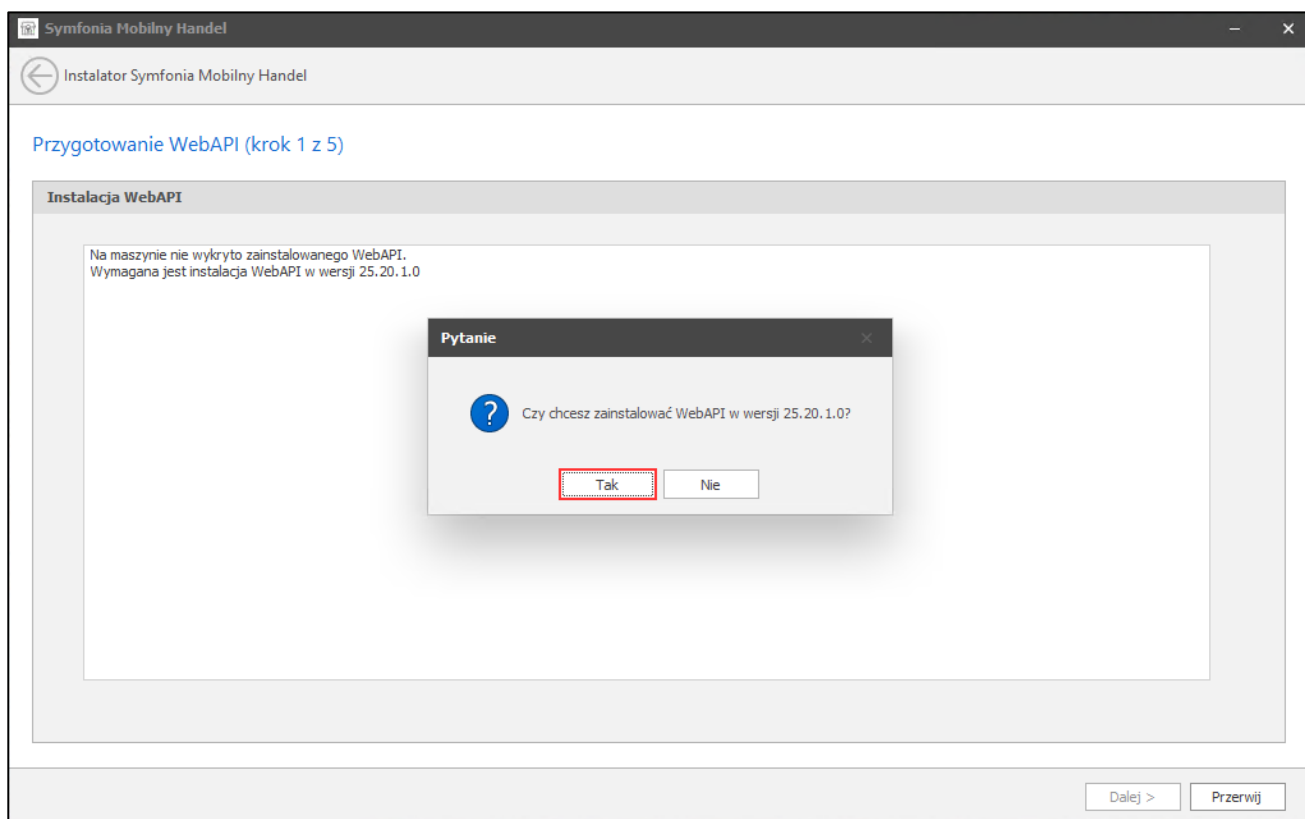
Symfonia Mobilny Handel

Instalator Symfonia Mobilny Handel

Przygotowanie WebAPI (krok 1 z 5)

Instalacja WebAPI

Na maszynie nie wykryto zainstalowanego WebAPI.
Wymagana jest instalacja WebAPI w wersji 25.20.1.0

Pytanie

Czy chcesz zainstalować WebAPI w wersji 25.20.1.0?

Tak

Nie

Dalej >

Przerwij